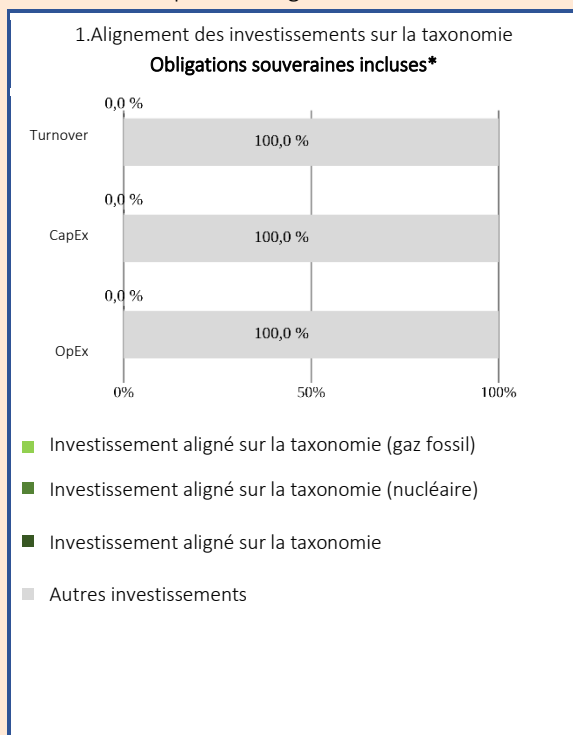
1.Alignement des investissements sur la taxonomie

**Obligations souveraines incluses***

Turnover

0,0 %

100,0 %

CapEx

0,0 %

100,0 %

OpEx

0,0 %

100,0 %

0%

50%

100%

Investissement aligné sur la taxonomie (gaz fossil)

Investissement aligné sur la taxonomie (nucléaire)

Investissement aligné sur la taxonomie

Autres investissements